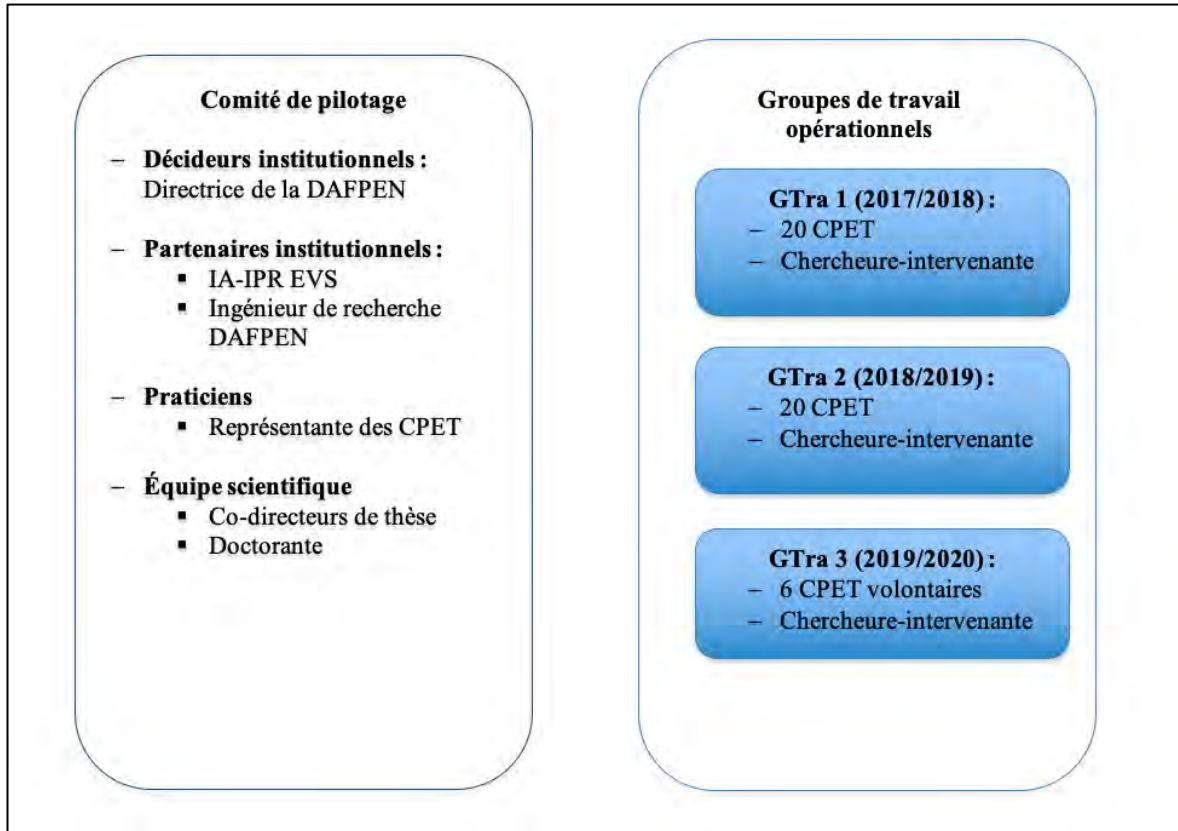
Comité de pilotage

– Décideurs institutionnels : Directrice de la DAFPEN

– Partenaires institutionnels :
▪ IA-IPR EVS
▪ Ingénieur de recherche DAFPEN

– Praticiens
▪ Représentante des CPET

– Équipe scientifique
▪ Co-directeurs de thèse
▪ Doctorante

Groupes de travail opérationnels

GTra 1 (2017/2018) :
– 20 CPET
– Chercheure-intervenante

GTra 2 (2018/2019) :
– 20 CPET
– Chercheure-intervenante

GTra 3 (2019/2020) :
– 6 CPET volontaires
– Chercheure-intervenante